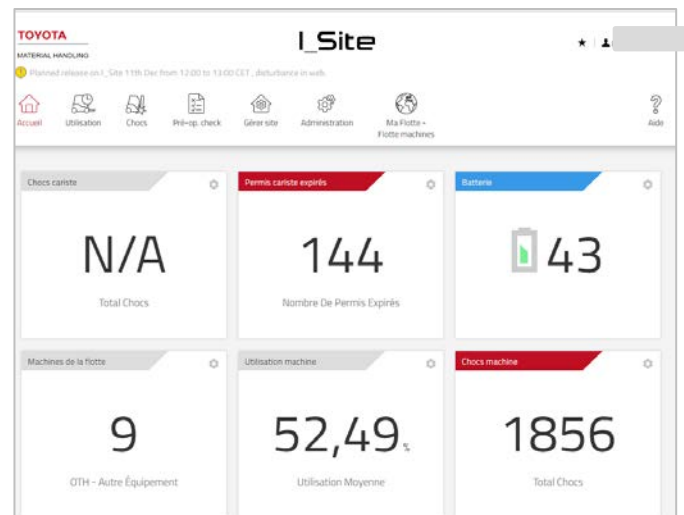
TOYOTA
MATERIAL HANDLING

I_Site

Planned release on I_Site 11th Dec from 12:00 to 13:00 CET , disturbance in web.

Accueil
Utilisation
Chocs
Pré-op. check
Gérer site
Administration
Ma Flotte - Flotte machines
Aide

Chocs cariste
N/A
Total Chocs

Permis cariste expirés
144
Nombre De Permis Expirés

Batterie
43

Machines de la flotte
9
OTH - Autre Équipement

Utilisation machine
52,49%
Utilisation Moyenne

Chocs machine
1856
Total Chocs